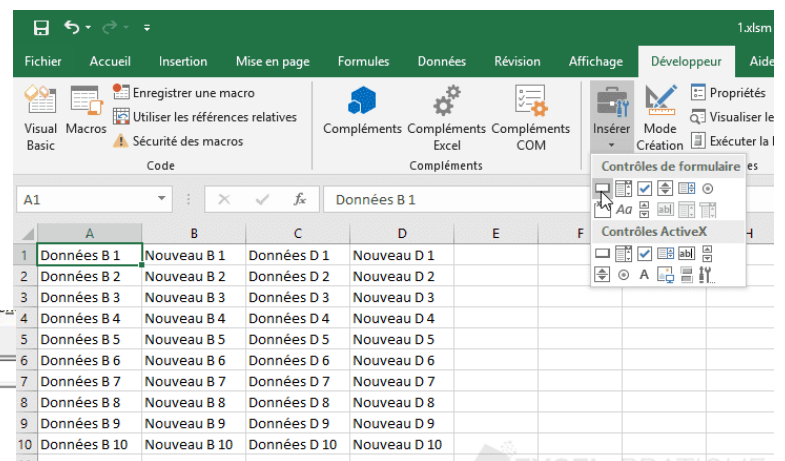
1.xlsm

Fichier | Accueil | Insertion | Mise en page | Formules | Données | Révision | Affichage | Développeur | Aide

Visual Basic | Macros | Enregistrer une macro | Utiliser les références relatives | Sécurité des macros | Code

Compléments | Compléments Excel | Compléments COM | Compléments

Insérer | Mode Création | Propriétés | Visualiser le | Exécuter la

Contrôles de formulaire

Aa

Contrôles ActiveX

A

A1 | $f_x$ | Données B 1

| | A | B | C | D | E | F | H |
|---|---|---|---|---|---|---|---|
| 1 | Données B 1 | Nouveau B 1 | Données D 1 | Nouveau D 1 | | | |
| 2 | Données B 2 | Nouveau B 2 | Données D 2 | Nouveau D 2 | | | |
| 3 | Données B 3 | Nouveau B 3 | Données D 3 | Nouveau D 3 | | | |
| 4 | Données B 4 | Nouveau B 4 | Données D 4 | Nouveau D 4 | | | |
| 5 | Données B 5 | Nouveau B 5 | Données D 5 | Nouveau D 5 | | | |
| 6 | Données B 6 | Nouveau B 6 | Données D 6 | Nouveau D 6 | | | |
| 7 | Données B 7 | Nouveau B 7 | Données D 7 | Nouveau D 7 | | | |
| 8 | Données B 8 | Nouveau B 8 | Données D 8 | Nouveau D 8 | | | |
| 9 | Données B 9 | Nouveau B 9 | Données D 9 | Nouveau D 9 | | | |
| 10 | Données B 10 | Nouveau B 10 | Données D 10 | Nouveau D 10 | | | |